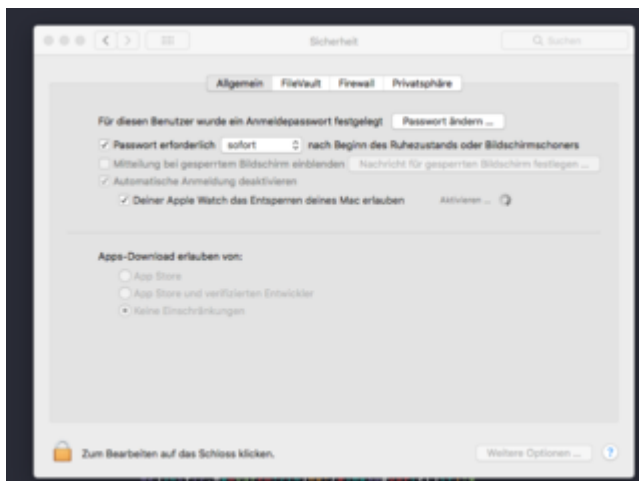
Sicherheit

Suchen

Allgemein FileVault Firewall Privatsphäre

Für diesen Benutzer wurde ein Anmeldepasswort festgelegt Passwort ändern ...

✓ Passwort erforderlich sofort nach Beginn des Ruhezustands oder Bildschirmschoners

Mitteilung bei gesperrtem Bildschirm einblenden Nachricht für gesperrten Bildschirm festlegen ...

✓ Automatische Anmeldung deaktivieren

✓ Deiner Apple Watch das Entsperren deines Mac erlauben Aktivieren ...

Apps-Download erlauben von:

App Store

App Store und verifizierten Entwickler

Keine Einschränkungen

Zum Bearbeiten auf das Schloss klicken.

Weitere Optionen ...

?